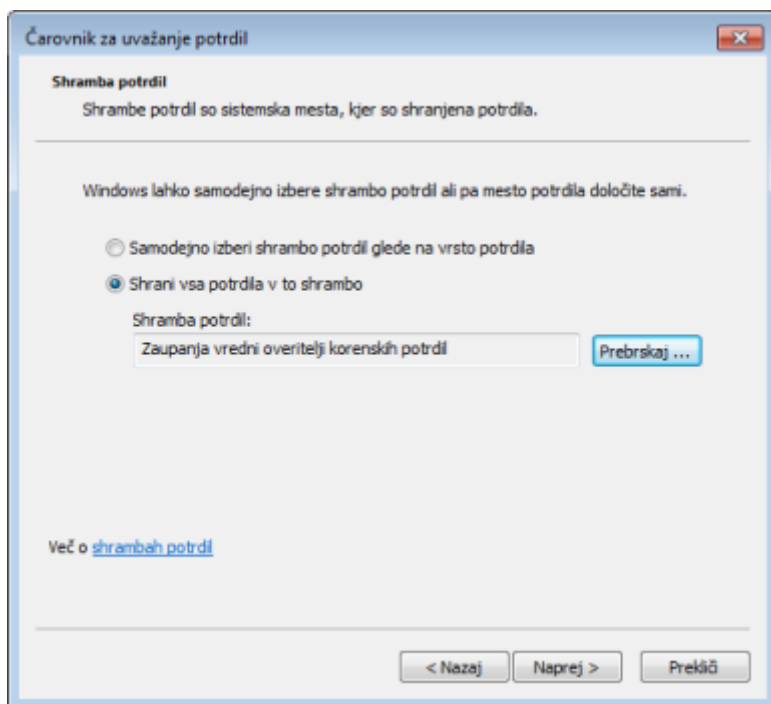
Čarovnik za uvažanje potrdil

Shramba potrdil

Shrambe potrdil so sistemska mesta, kjer so shranjena potrdila.

Windows lahko samodejno izbere shrambo potrdil ali pa mesto potrdila določite sami.

Samodejno izberi shrambo potrdil glede na vrsto potrdila

Shrani vsa potrdila v to shrambo

Shramba potrdil:

Zaupanja vredni overitelji korenskih potrdil

Prebrskaj ...

Več o shrambah potrdil

< Nazaj

Naprej >

Prekliči